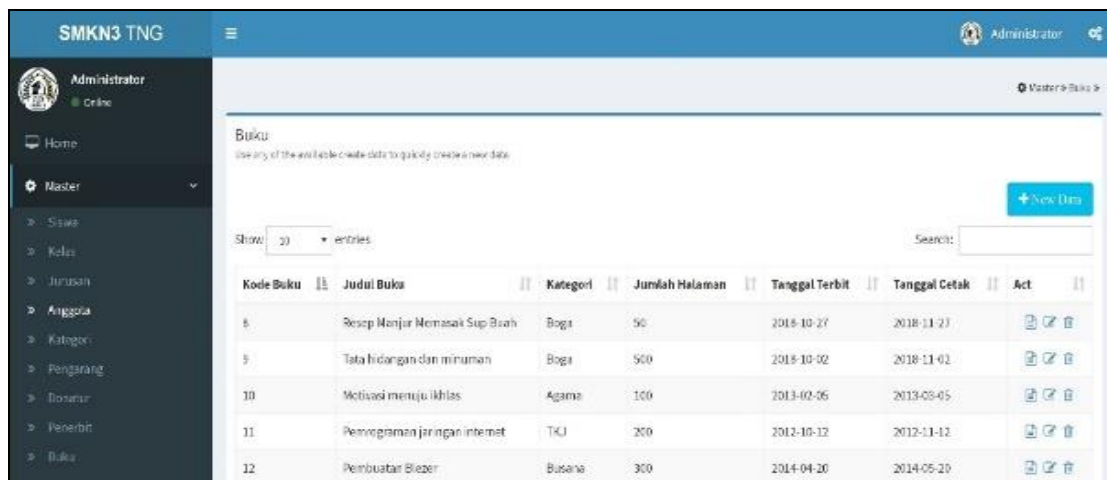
SMKN3 TNG

Administrator

Administrator
Online

Home

Master

» Siswa
» Kelas
» Jurusan
» Anggota
» Kategori
» Pengarang
» Donatur
» Penerbit
» Buku

Master » Buku »

Buku
Use any of the available create data to quickly create a new data.

+ New Data

Show 10 entries

Search:

| Kode Buku | Judul Buku | Kategori | Jumlah Halaman | Tanggal Terbit | Tanggal Cetak | Act |
|---|---|---|---|---|---|---|
| 8 | Resep Manjur Memasak Sup Buah | Boga | 50 | 2018-10-27 | 2018-11-27 | |
| 9 | Tata hidangan dan minuman | Boga | 500 | 2018-10-02 | 2018-11-02 | |
| 10 | Motivasi menuju ikhlas | Agama | 100 | 2013-02-05 | 2013-03-05 | |
| 11 | Pemrograman jaringan internet | TKJ | 200 | 2012-10-12 | 2012-11-12 | |
| 12 | Pembuatan Blezer | Busana | 300 | 2014-04-20 | 2014-05-20 | |